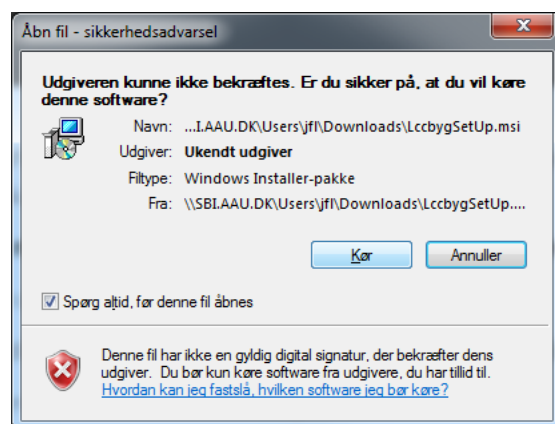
Åbn fil - sikkerhedsadvarsel

Udgiveren kunne ikke bekræftes. Er du sikker på, at du vil køre denne software?

Navn: ...I.AAU.DK\Users\jfl\Downloads\LccbygSetUp.msi
Udgiver: Ukendt udgiver
Filtype: Windows Installer-pakke
Fra: \\SBI.AAU.DK\Users\jfl\Downloads\LccbygSetUp....

Kør Annuller

Spørg altid, før denne fil åbnes

Denne fil har ikke en gyldig digital signatur, der bekræfter dens udgiver. Du bør kun køre software fra udgivere, du har tillid til. Hvordan kan jeg fastslå, hvilken software jeg bør køre?